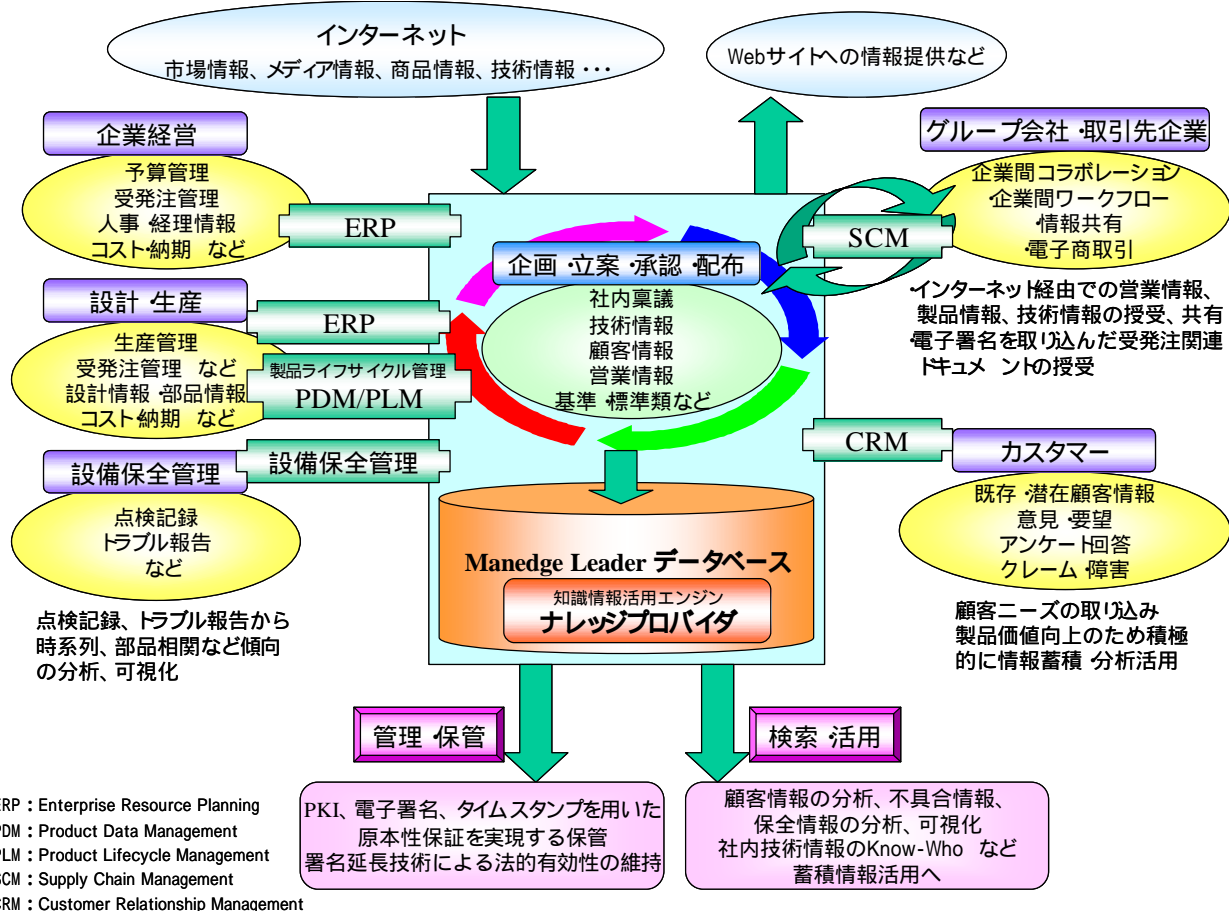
インターネット
市場情報、メディア情報、商品情報、技術情報・・・

Webサイトへの情報提供など

企業経営
予算管理
受発注管理
人事 経理情報
コスト納期 など

ERP

グループ会社 取引先企業
企業間コラボレーション
企業間ワークフロー
情報共有
電子商取引

SCM

企画 立案 承認 配布

社内稟議
技術情報
顧客情報
営業情報
基準 標準類など

設計 生産
生産管理
受発注管理 など
設計情報 部品情報
コスト納期 など

ERP

製品ライフサイクル管理
PDM/PLM

インターネット経由での営業情報、製品情報、技術情報の授受、共有
電子署名を取り込んだ受発注関連ドキュメントの授受

CRM

カスタマー
既存 潜在顧客情報
意見 要望
アンケート回答
クレーム 障害

設備保全管理
点検記録
トラブル報告
など

設備保全管理

Manedge Leader データベース
知識情報活用エンジン
ナレッジプロバイダ

点検記録、トラブル報告から時系列、部品相関など傾向の分析、可視化

顧客ニーズの取り込み
製品価値向上のため積極的に情報蓄積 分析活用

管理 保管

検索 活用

ERP：Enterprise Resource Planning
PDM：Product Data Management
PLM：Product Lifecycle Management
SCM：Supply Chain Management
CRM：Customer Relationship Management

PKI、電子署名、タイムスタンプを用いた原本性保証を実現する保管
署名延長技術による法的有効性の維持

顧客情報の分析、不具合情報、保全情報の分析、可視化
社内技術情報のKnow-Who など
蓄積情報活用へ